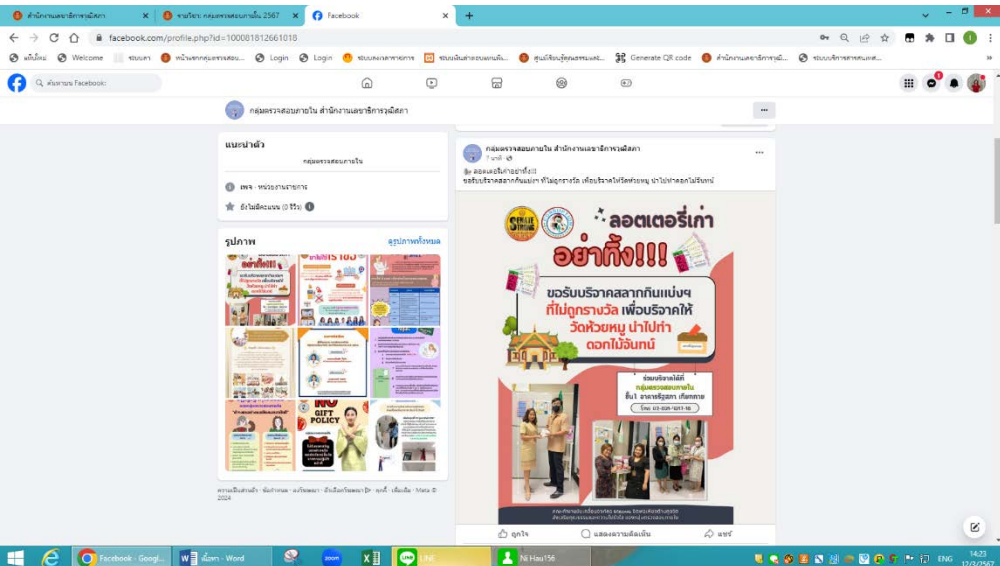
สำนักงานเลขาธิการวุฒิสภา
ขานรับฯ กลุ่มตรวจสอบภายใน 2567
Facebook

facebook.com/profile.php?id=100081812661018

แท็บใหม่ Welcome ระบบสา หน้าแรกกลุ่มตรวจสอบ... Login Login ระบบเผยแพร่ราคากลาง ระบบเงินเดือนออนไลน์... ศูนย์เรียนรู้คุณธรรมและ... Generate QR code สำนักงานเลขาธิการวุฒิ... ระบบบริหารสารสนเทศ...

ค้นหาบน Facebook

กลุ่มตรวจสอบภายใน สำนักงานเลขาธิการวุฒิสภา

แนะนำตัว
กลุ่มตรวจสอบภายใน
เพจ · หน่วยงานราชการ
ยังไม่มีคะแนน (0 รีวิว)

รูปภาพ
ดูรูปภาพทั้งหมด

GIFT POLICY

ความเป็นส่วนตัว · ข้อกำหนด · ลงโฆษณา · ตัวเลือกโฆษณา · คุกกี้ · เพิ่มเติม · Meta © 2024

กลุ่มตรวจสอบภายใน สำนักงานเลขาธิการวุฒิสภา
7 นาที
ลอตเตอรี่เก่าอย่าทิ้ง!!!
ขอรับบริจาคสลากกินแบ่งฯ ที่ไม่ถูกรางวัล เพื่อบริจาคให้วัดห้วยหมู นำไปทำดอกไม้จันทน์

ลอตเตอรี่เก่า
อย่าทิ้ง!!!
ขอรับบริจาคสลากกินแบ่งฯ
ที่ไม่ถูกรางวัล เพื่อบริจาคให้
วัดห้วยหมู นำไปทำ
ดอกไม้จันทน์
ร่วมบริจาคได้ที่
กลุ่มตรวจสอบภายใน
ชั้น1 อาคารรัฐสภา เกียกกาย
โทร. 02-831-1617-18

ถูกใจ
แสดงความคิดเห็น
แชร์

Facebook - Googl...
เอื้อยพ - Word
zoom
LINE
Ni Hau156
ENG
14:23
12/3/2567